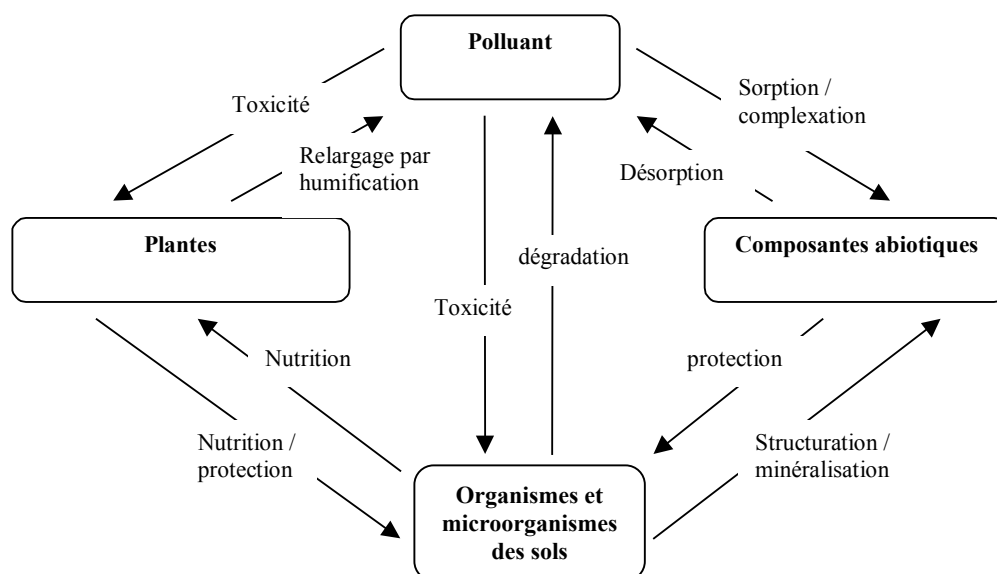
Polluant

Toxicité

Relargage par humification

Sorption / complexation

Désorption

Plantes

dégradation

Composantes abiotiques

Toxicité

Nutrition

protection

Nutrition / protection

Structuration / minéralisation

Organismes et microorganismes des sols